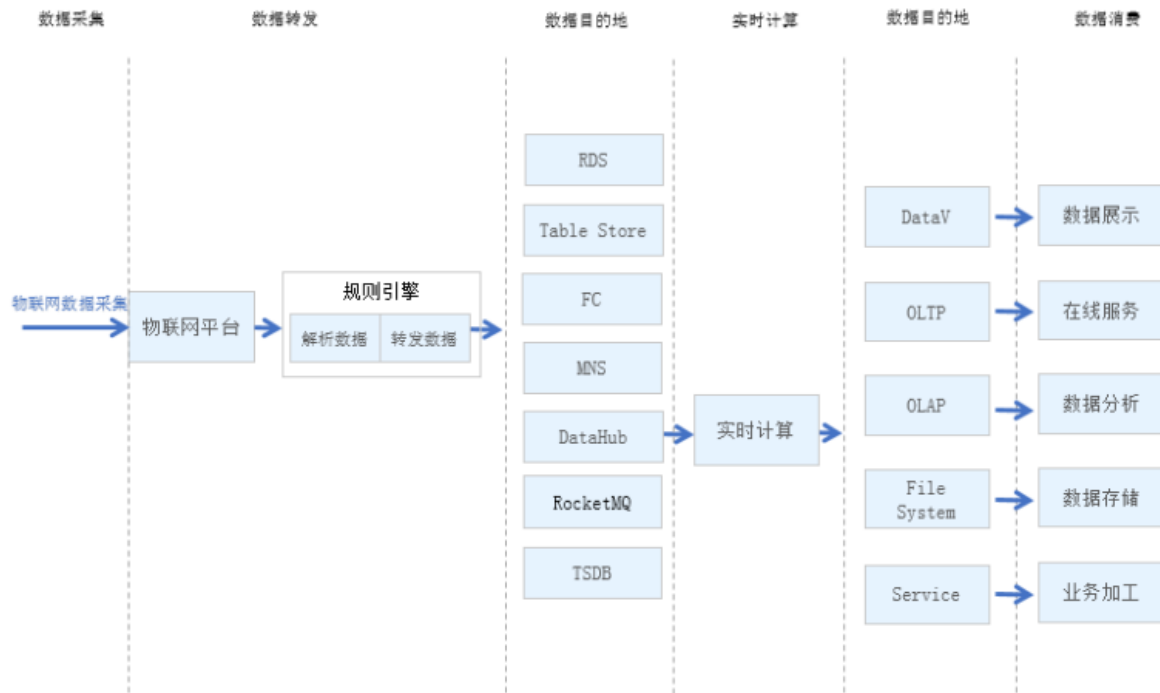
数据采集

数据转发

数据目的地

实时计算

数据目的地

数据消费

物联网数据采集

物联网平台

规则引擎

解析数据

转发数据

RDS

Table Store

FC

MNS

DataHub

RocketMQ

TSDB

实时计算

DataV

OLTP

OLAP

File System

Service

数据展示

在线服务

数据分析

数据存储

业务加工